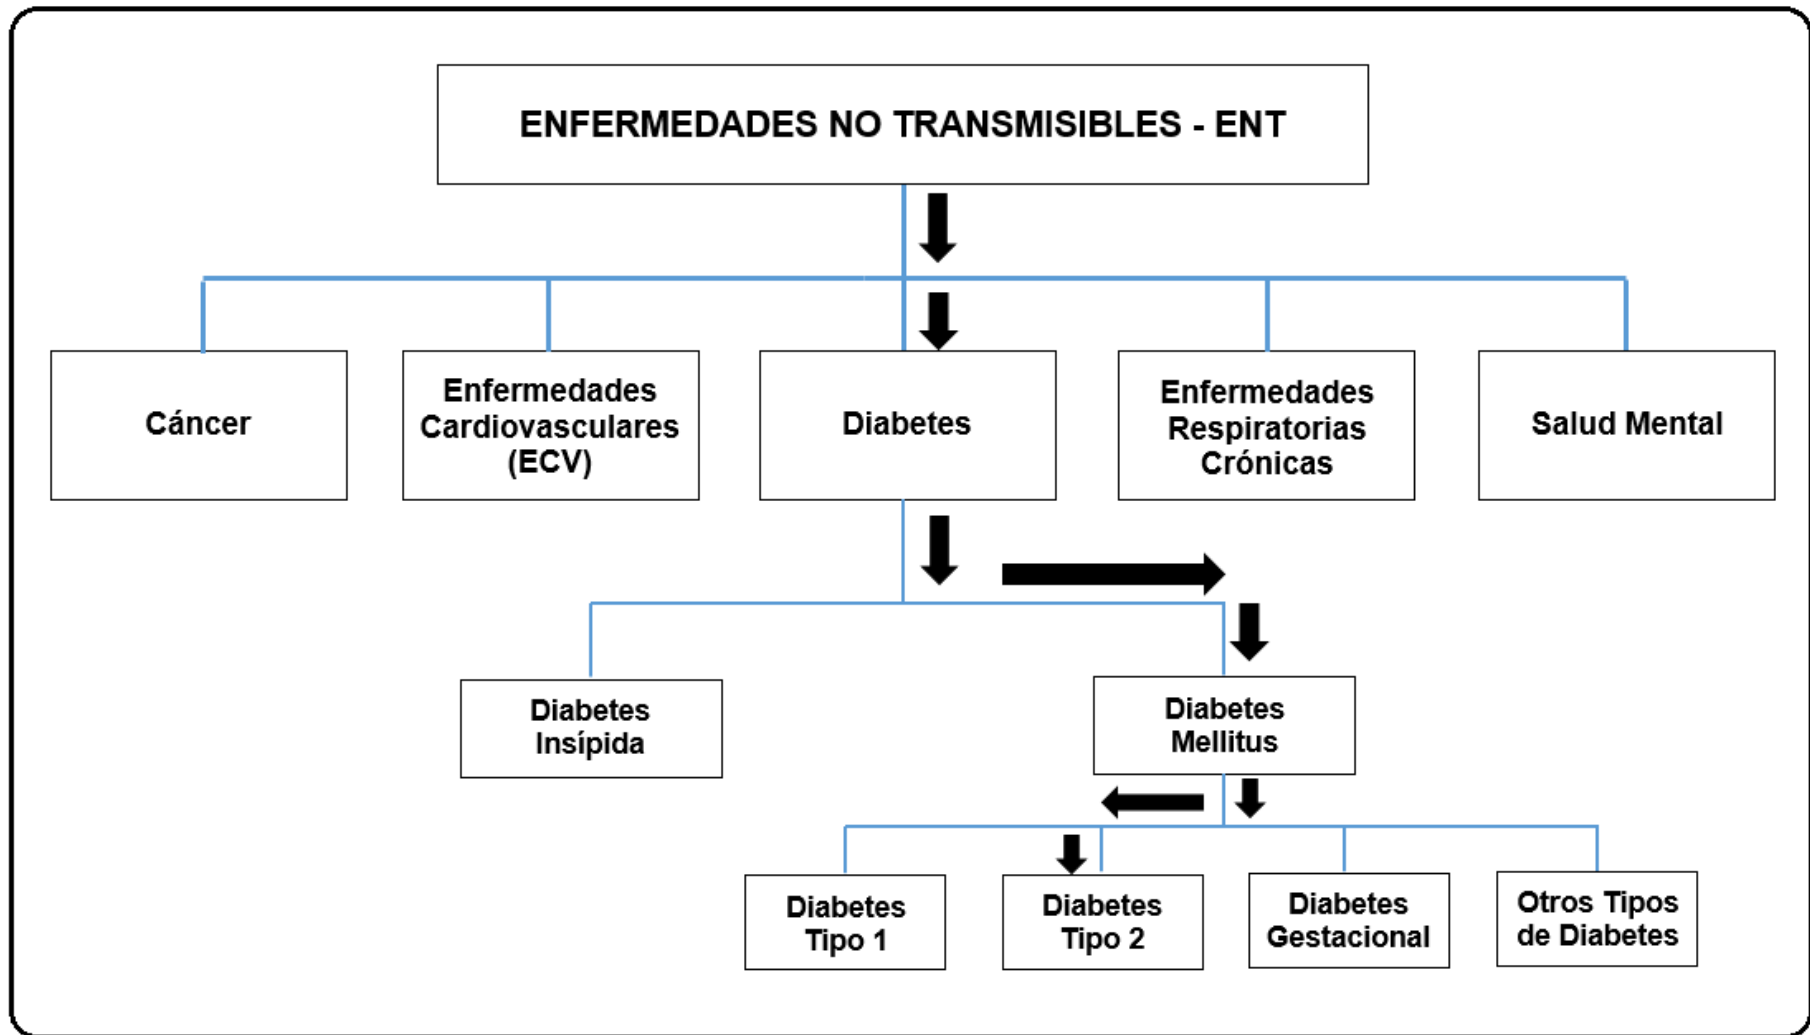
ENFERMEDADES NO TRANSMISIBLES - ENT

Cáncer

Enfermedades Cardiovasculares (ECV)

Diabetes

Enfermedades Respiratorias Crónicas

Salud Mental

Diabetes Insípida

Diabetes Mellitus

Diabetes Tipo 1

Diabetes Tipo 2

Diabetes Gestacional

Otros Tipos de Diabetes